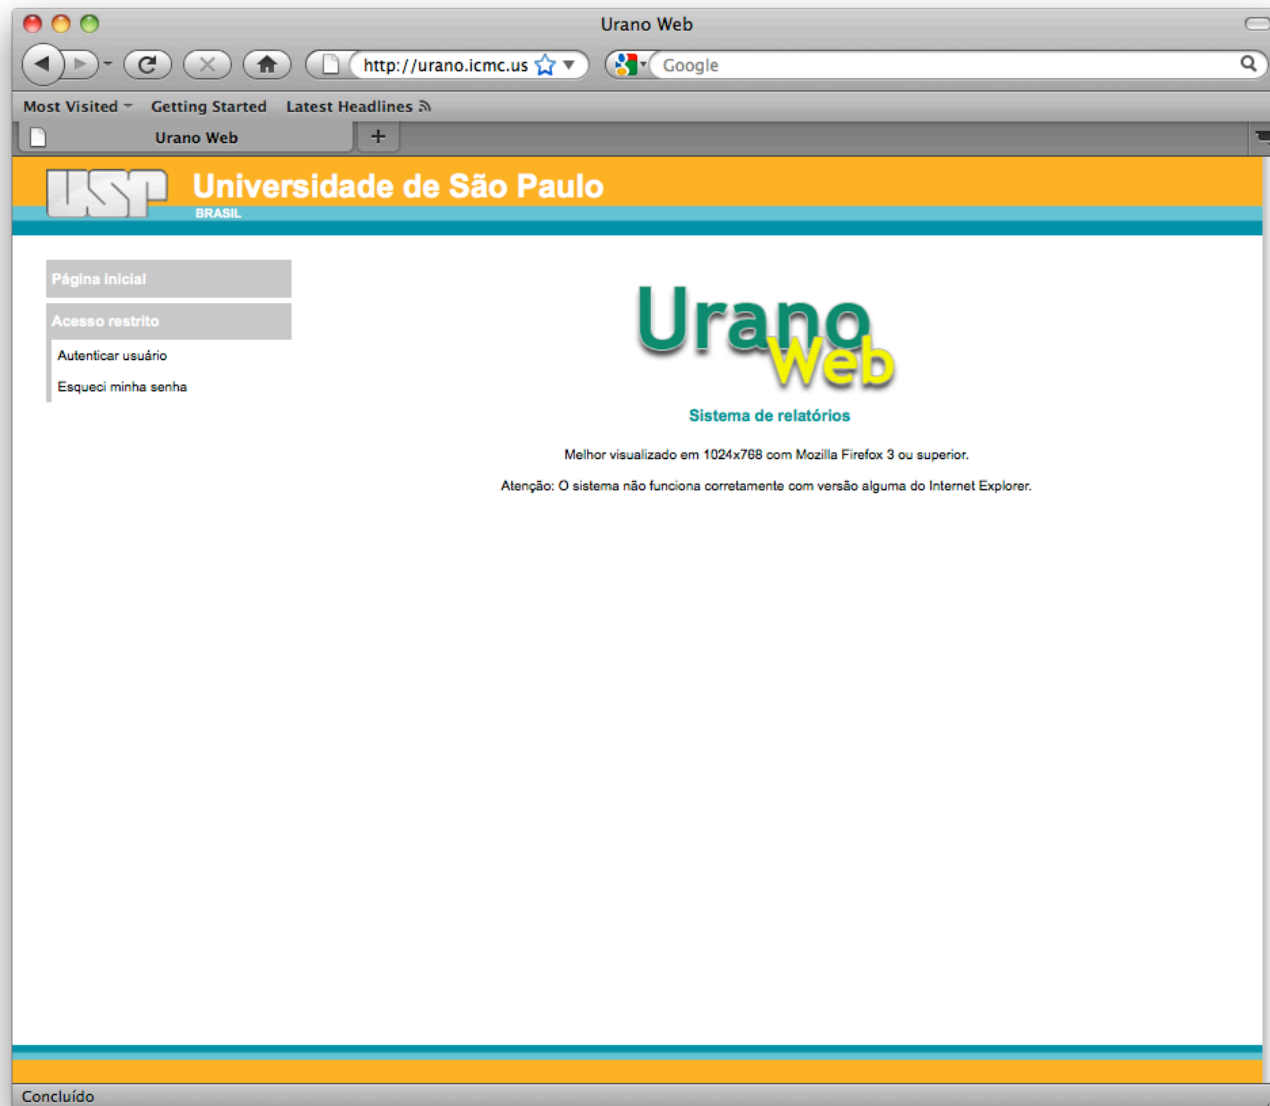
Urano Web

http://urano.icmc.us

Google

Most Visited Getting Started Latest Headlines

Urano Web

USP Universidade de São Paulo
BRASIL

Página inicial

Acesso restrito

Autenticar usuário

Esqueci minha senha

Urano Web

Sistema de relatórios

Melhor visualizado em 1024x768 com Mozilla Firefox 3 ou superior.

Atenção: O sistema não funciona corretamente com versão alguma do Internet Explorer.

Concluído